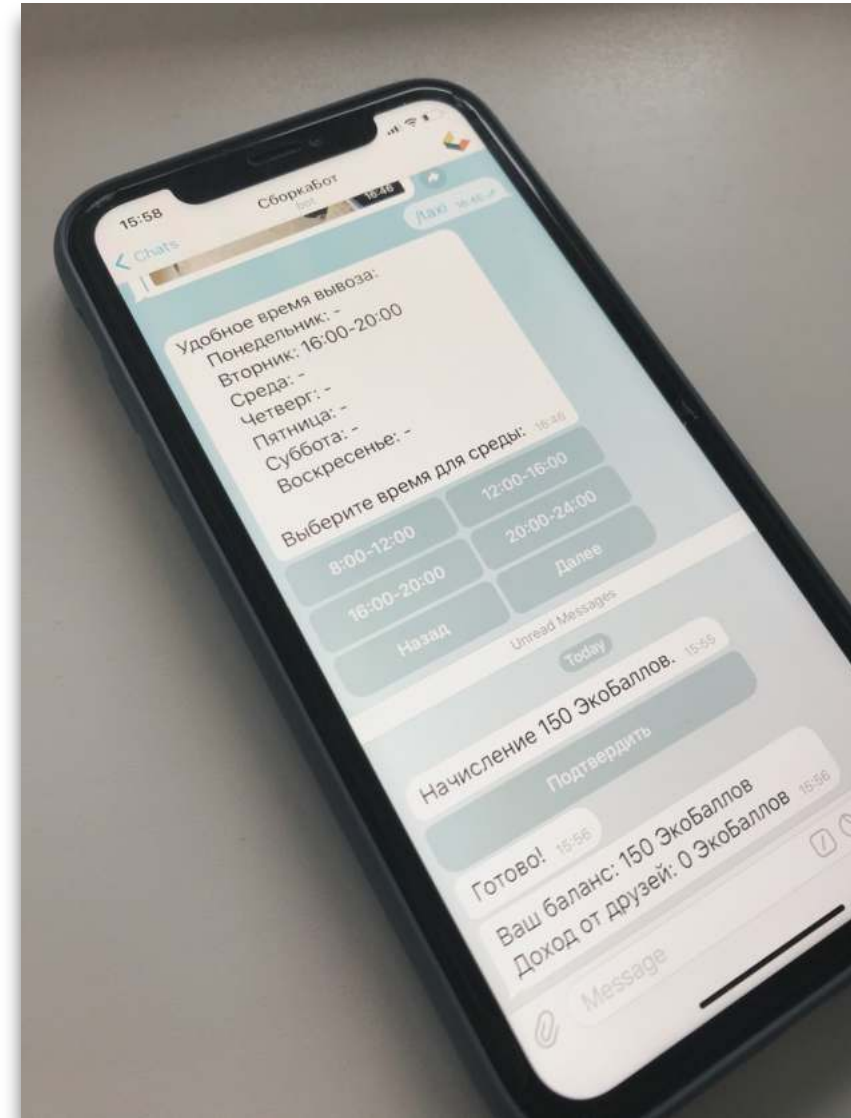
15:58
Chats
Сборкабот
bot
16:46
Далее 16:46

Удобное время вывоза:
Понедельник: -
Вторник: 16:00-20:00
Среда: -
Четверг: -
Пятница: -
Суббота: -
Воскресенье: -

Выберите время для среды: 16:46

8:00-12:00
12:00-16:00
16:00-20:00
20:00-24:00
Назад
Далее

Unread Messages

Today

Начисление 150 ЭкоБаллов. 15:55

Подтвердить

Готово! 15:56

Ваш баланс: 150 ЭкоБаллов
Доход от друзей: 0 ЭкоБаллов 15:56

Message